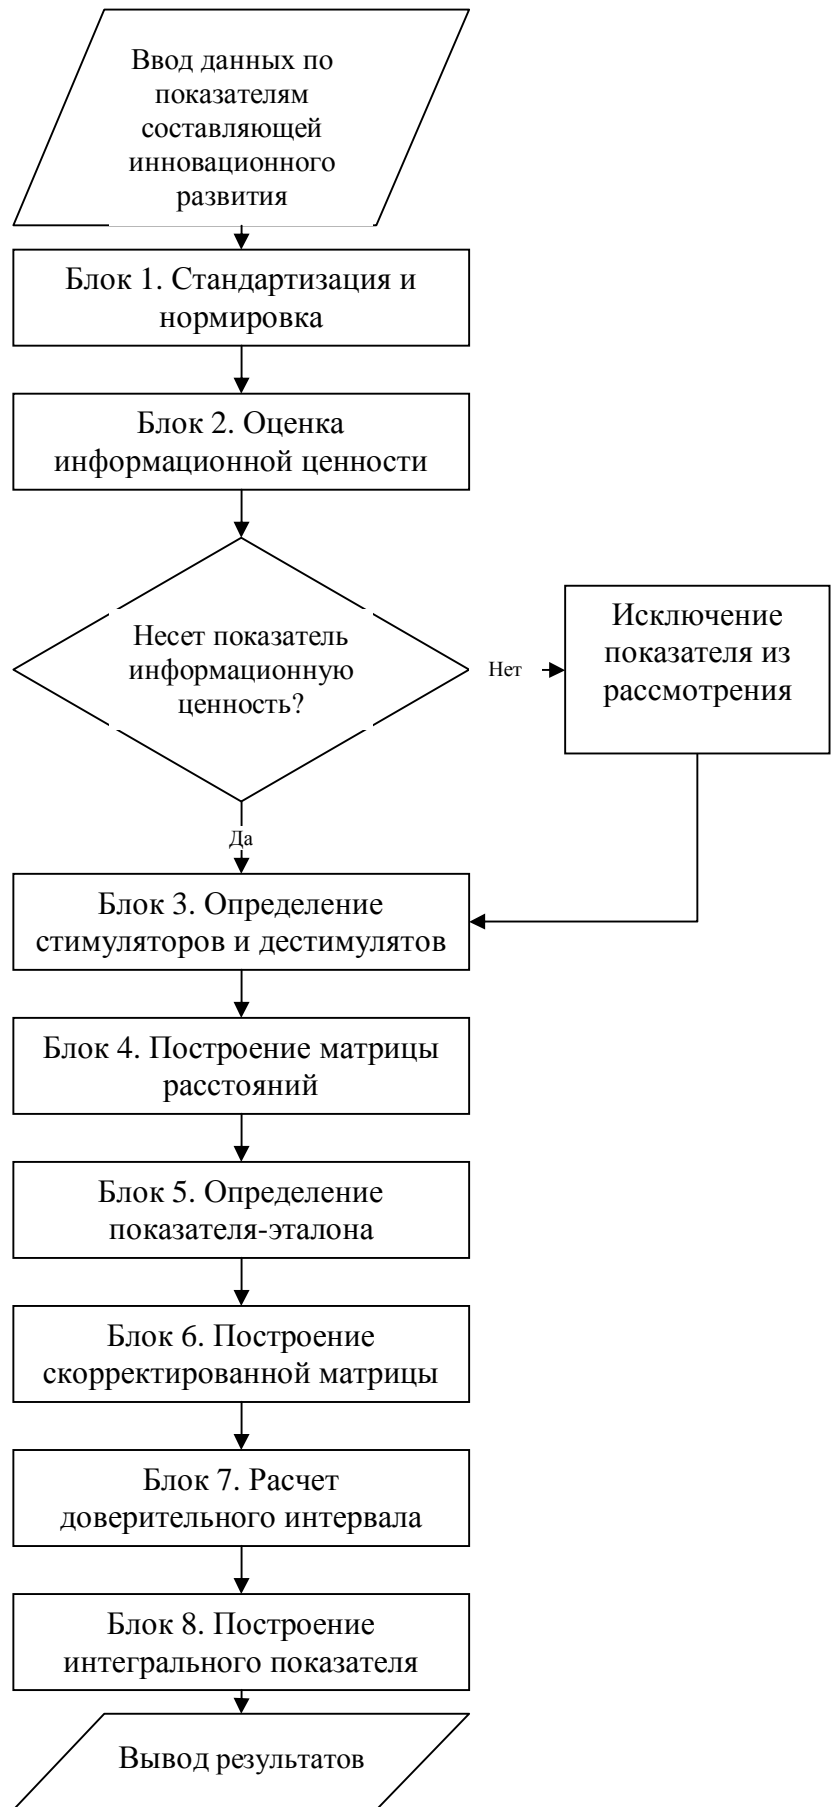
Ввод данных по показателям составляющей инновационного развития

Блок 1. Стандартизация и нормировка

Блок 2. Оценка информационной ценности

Несет показатель информационную ценность?

Нет

Исключение показателя из рассмотрения

Да

Блок 3. Определение стимуляторов и дестимулятов

Блок 4. Построение матрицы расстояний

Блок 5. Определение показателя-эталона

Блок 6. Построение скорректированной матрицы

Блок 7. Расчет доверительного интервала

Блок 8. Построение интегрального показателя

Вывод результатов